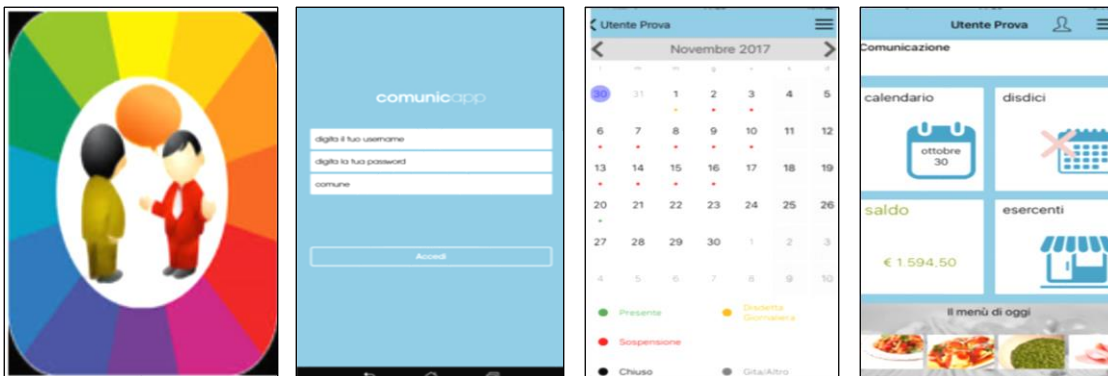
comunicapp

digita il tuo username

digita la tua password

comune

Accedi

Utente Prova

Novembre 2017

| | | | | | | |
|---|---|---|---|---|---|---|
| 30 | 31 | 1 | 2 | 3 | 4 | 5 |
| 6 | 7 | 8 | 9 | 10 | 11 | 12 |
| 13 | 14 | 15 | 16 | 17 | 18 | 19 |
| 20 | 21 | 22 | 23 | 24 | 25 | 26 |
| 27 | 28 | 29 | 30 | 1 | 2 | 3 |
| 4 | 5 | 6 | 7 | 8 | 9 | 10 |

Presente

Disdetta Giornaliera

Sospensione

Chiuso

Gita/Altro

Utente Prova

Comunicazione

calendario

ottobre 30

disdici

saldo

€ 1.594,50

esercenti

Il menù di oggi